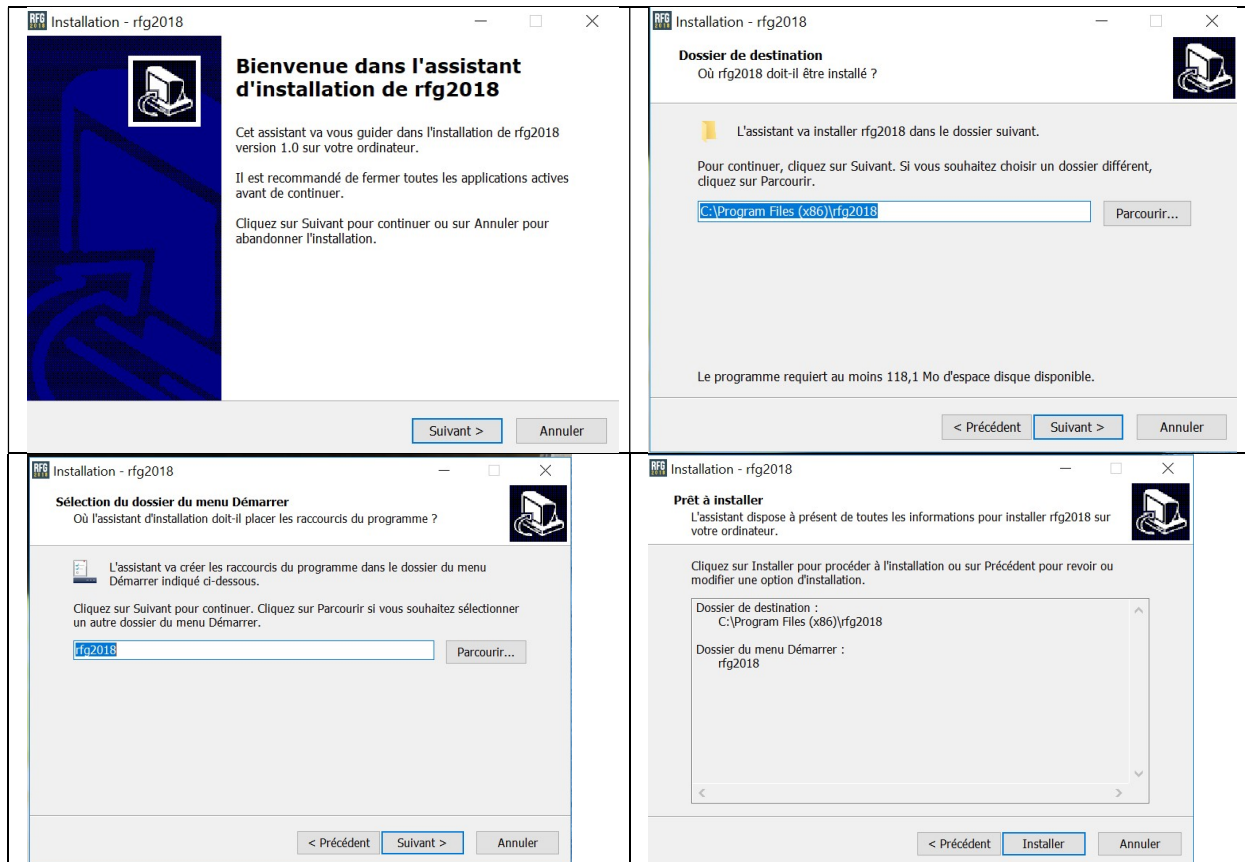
Installation - rfg2018

Bienvenue dans l'assistant d'installation de rfg2018

Cet assistant va vous guider dans l'installation de rfg2018 version 1.0 sur votre ordinateur.

Il est recommandé de fermer toutes les applications actives avant de continuer.

Cliquez sur Suivant pour continuer ou sur Annuler pour abandonner l'installation.

Suivant >
Annuler

Installation - rfg2018

Dossier de destination
Où rfg2018 doit-il être installé ?

L'assistant va installer rfg2018 dans le dossier suivant.

Pour continuer, cliquez sur Suivant. Si vous souhaitez choisir un dossier différent, cliquez sur Parcourir.

C:\Program Files (x86)\rfg2018
Parcourir...

Le programme requiert au moins 118,1 Mo d'espace disque disponible.

< Précédent
Suivant >
Annuler

Installation - rfg2018

Sélection du dossier du menu Démarrer
Où l'assistant d'installation doit-il placer les raccourcis du programme ?

L'assistant va créer les raccourcis du programme dans le dossier du menu Démarrer indiqué ci-dessous.

Cliquez sur Suivant pour continuer. Cliquez sur Parcourir si vous souhaitez sélectionner un autre dossier du menu Démarrer.

rfg2018
Parcourir...

< Précédent
Suivant >
Annuler

Installation - rfg2018

Prêt à installer
L'assistant dispose à présent de toutes les informations pour installer rfg2018 sur votre ordinateur.

Cliquez sur Installer pour procéder à l'installation ou sur Précédent pour revoir ou modifier une option d'installation.

Dossier de destination :
C:\Program Files (x86)\rfg2018

Dossier du menu Démarrer :
rfg2018

< Précédent
Installer
Annuler